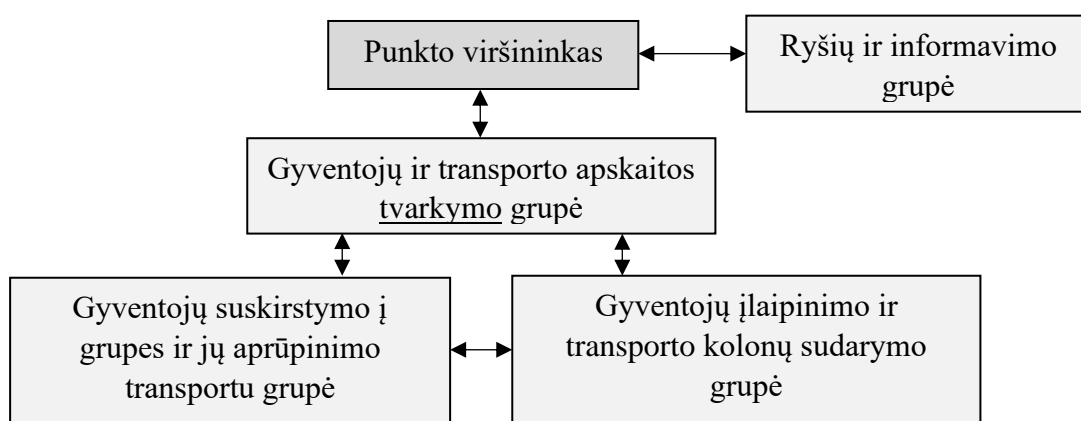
Punkto viršininkas

Ryšių ir informavimo grupė

Gyventojų ir transporto apskaitos tvarkymo grupė

Gyventojų suskirstymo į grupes ir jų aprūpinimo transportu grupė

Gyventojų įlaipinimo ir transporto kolonų sudarymo grupė